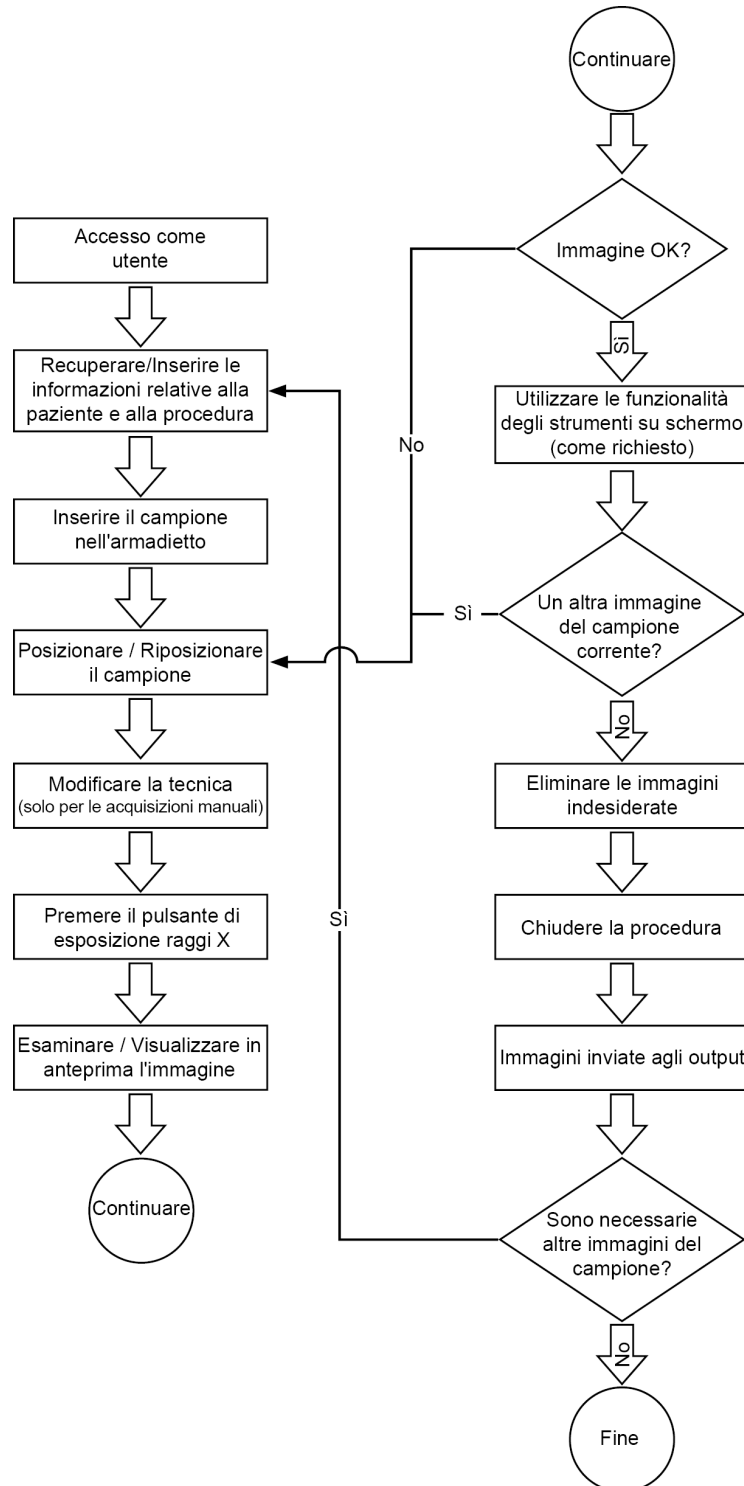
Accesso come utente

Recuperare/Inserire le informazioni relative alla paziente e alla procedura

Inserire il campione nell'armadietto

Posizionare / Riposizionare il campione

Modificare la tecnica (solo per le acquisizioni manuali)

Premere il pulsante di esposizione raggi X

Esaminare / Visualizzare in anteprima l'immagine

Continuare

Continuare

Immagine OK?

No

Sì

Utilizzare le funzionalità degli strumenti su schermo (come richiesto)

Sì

Un altra immagine del campione corrente?

No

Eliminare le immagini indesiderate

Chiudere la procedura

Immagini inviate agli output

Sì

Sono necessarie altre immagini del campione?

No

Fine